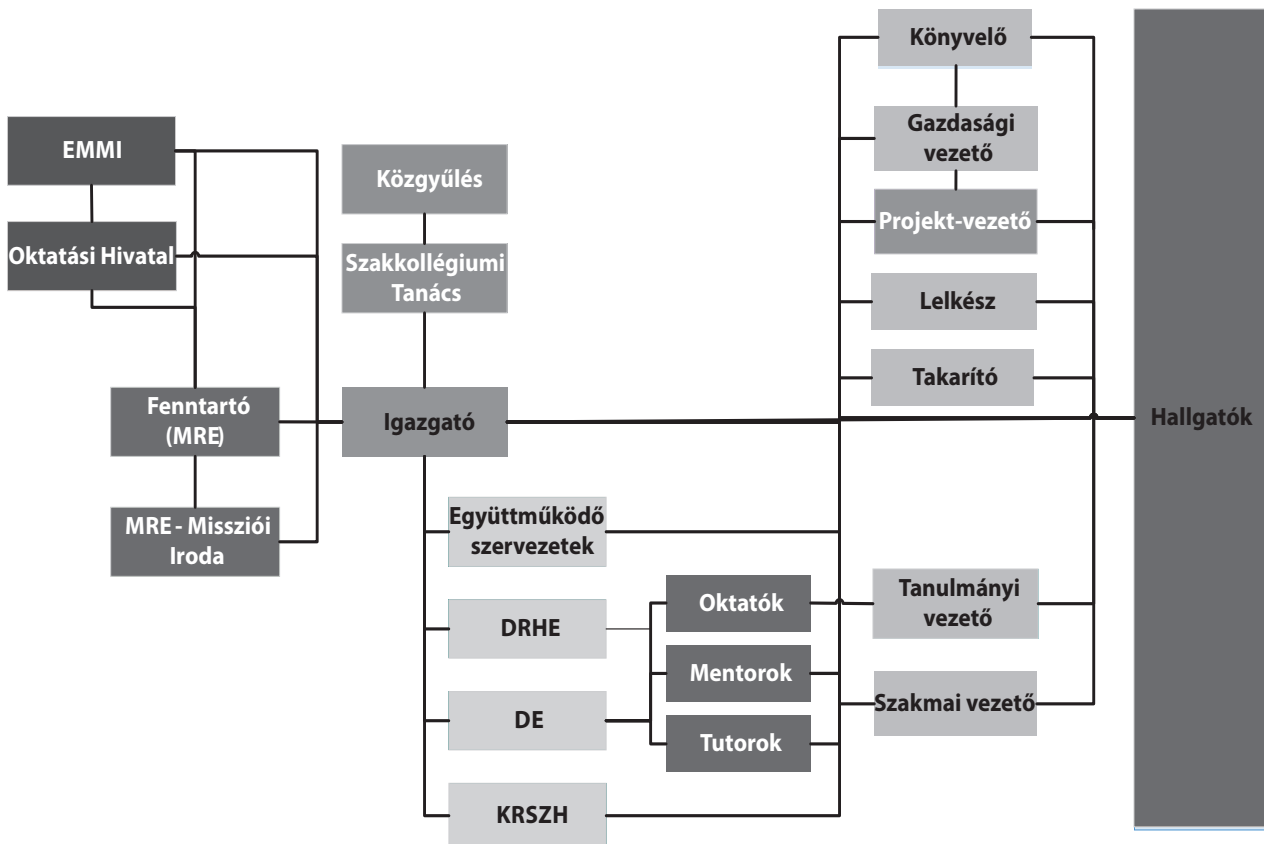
Könyvelő

Gazdasági vezető

Projekt-vezető

Lelkész

Takarító

EMMI

Oktatási Hivatal

Közgyűlés

Szakkollégiumi Tanács

Fenntartó (MRE)

Igazgató

Hallgatók

MRE - Missziói Iroda

Együttműködő szervezetek

DRHE

Oktatók

Tanulmányi vezető

Mentorok

DE

Szakmai vezető

Tutorok

KRSZH